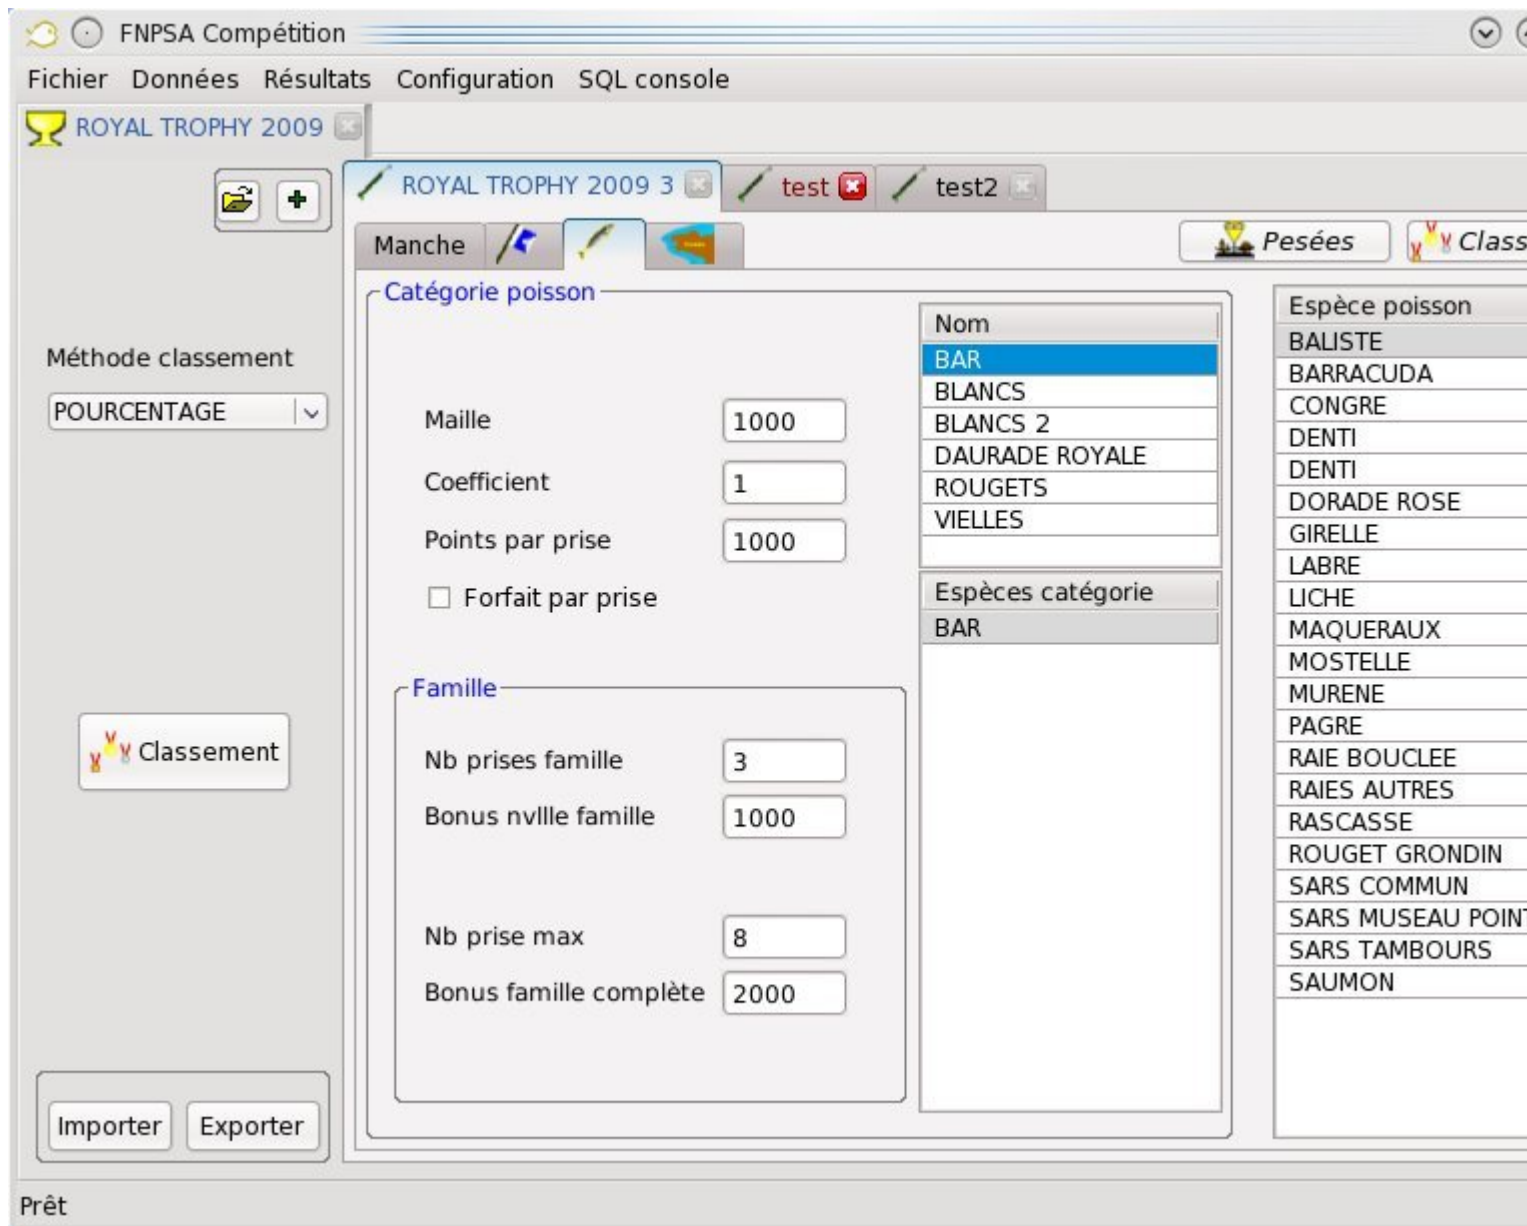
FNPSA Compétition

Fichier Données Résultats Configuration SQL console

ROYAL TROPHY 2009

ROYAL TROPHY 2009 3 test test2

Manche

Pesées Class

Méthode classement

POURCENTAGE

Catégorie poisson

Maille 1000

Coefficient 1

Points par prise 1000

Forfait par prise

Famille

Nb prises famille 3

Bonus nvlle famille 1000

Nb prise max 8

Bonus famille complète 2000

| Nom |
|---|
| BAR |
| BLANCS |
| BLANCS 2 |
| DAURADE ROYALE |
| ROUGETS |
| VIELLES |

| Espèces catégorie |
|---|
| BAR |

| Espèce poisson |
|---|
| BALISTE |
| BARRACUDA |
| CONGRE |
| DENTI |
| DENTI |
| DORADE ROSE |
| GIRELLE |
| LABRE |
| LICHE |
| MAQUERAUX |
| MOSTELLE |
| MURENE |
| PAGRE |
| RAIE BOUCLEE |
| RAIES AUTRES |
| RASCASSE |
| ROUGET GRONDIN |
| SARS COMMUN |
| SARS MUSEAU POIN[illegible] |
| SARS TAMBOURS |
| SAUMON |

Classement

Importer Exporter

Prêt